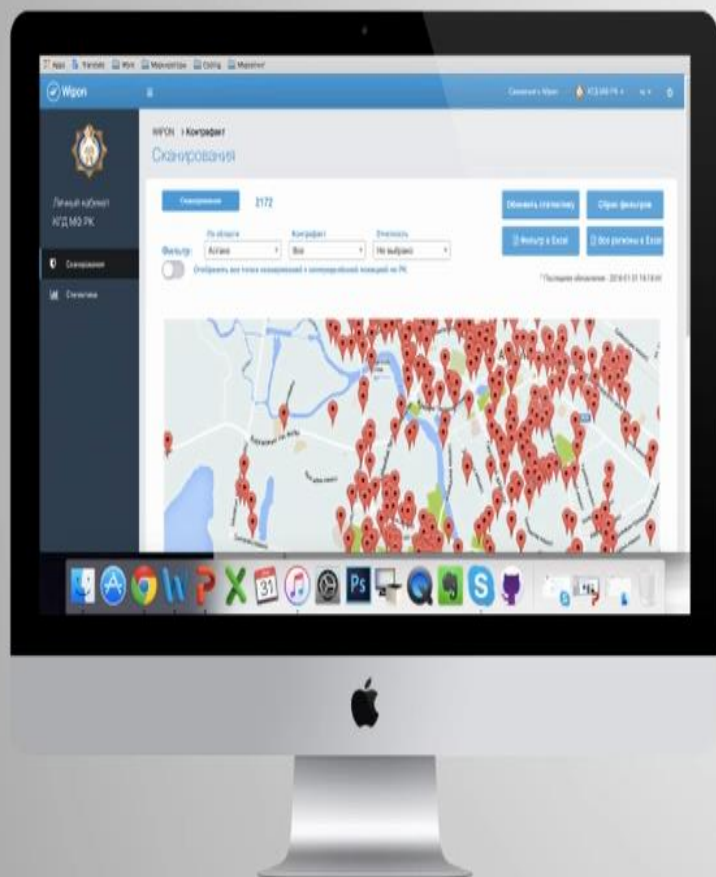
Apps Translate Wpn Маркетинг Coding Маркетинг

Wipon

Связаться с Wipon КГД МФ РК

Личный кабинет КГД МФ РК

Сканирования

Статистика

WIPON › Контрафакт

Сканирования

Сканирования 2172

Обновить статистику

Сброс фильтров

Фильтр:

По области Астана

Контрафакт Все

Отчетность Не выбрано

Фильтр в Excel

Все регионы в Excel

Отобразить все точки сканирований с контрафактной продукцией по РК

* Последнее обновление - 2018.01.01 14:14:44